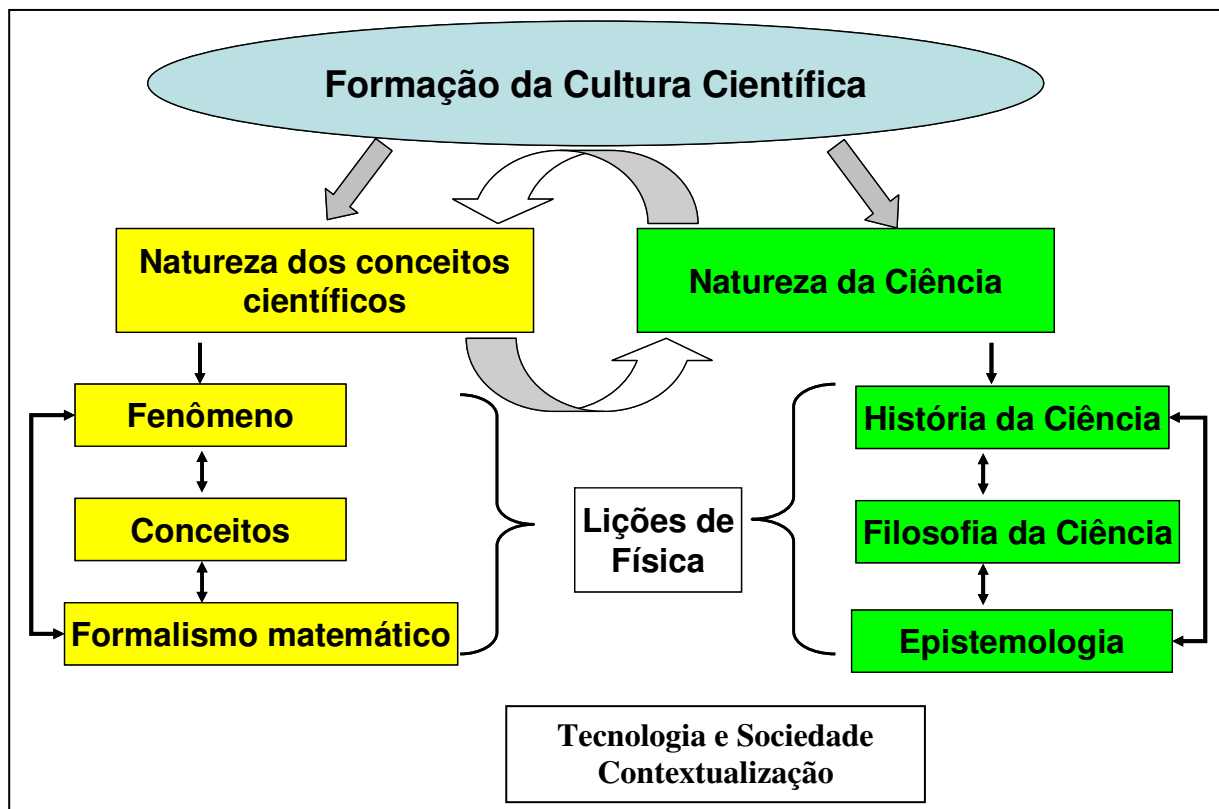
Formação da Cultura Científica

Natureza dos conceitos científicos

Natureza da Ciência

Fenômeno

Conceitos

Formalismo matemático

Lições de Física

História da Ciência

Filosofia da Ciência

Epistemologia

Tecnologia e Sociedade
Contextualização